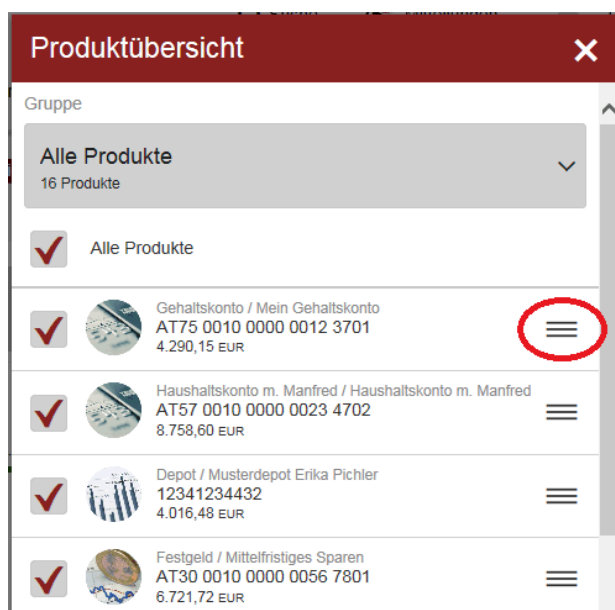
Produktübersicht

Gruppe

Alle Produkte
16 Produkte

Alle Produkte

Gehaltskonto / Mein Gehaltskonto
AT75 0010 0000 0012 3701
4.290,15 EUR

Haushaltskonto m. Manfred / Haushaltskonto m. Manfred
AT57 0010 0000 0023 4702
8.758,60 EUR

Depot / Musterdepot Erika Pichler
12341234432
4.016,48 EUR

Festgeld / Mittelfristiges Sparen
AT30 0010 0000 0056 7801
6.721,72 EUR